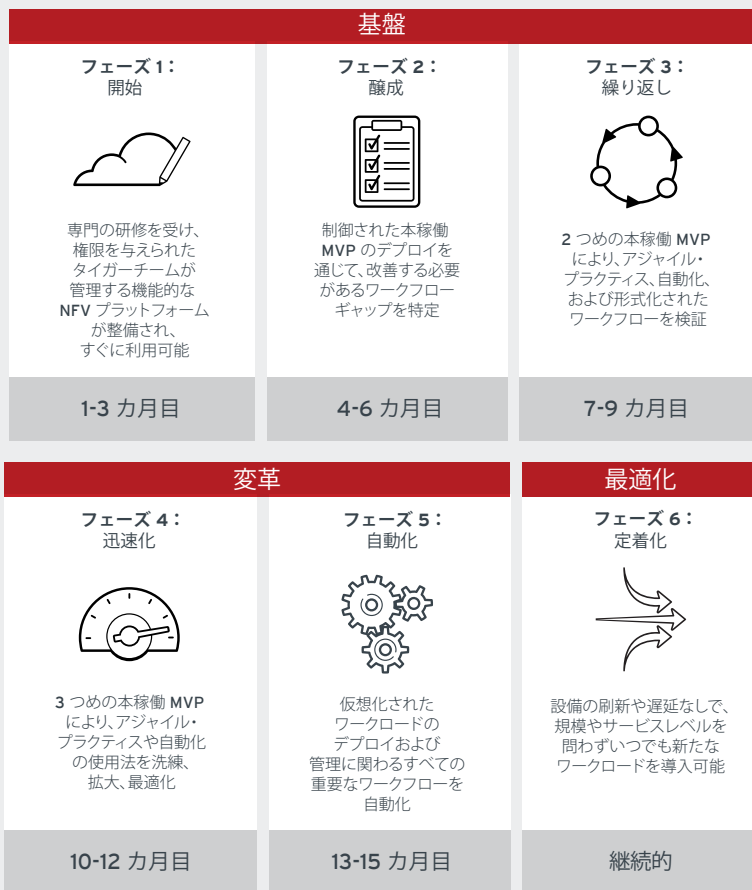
基盤

フェーズ 1：
開始

専門の研修を受け、権限を与えられたタイガーチームが管理する機能的な NFV プラットフォームが整備され、すぐに利用可能

1-3 カ月目

フェーズ 2：
醸成

制御された本稼働 MVP のデプロイを通じて、改善する必要があるワークフローギャップを特定

4-6 カ月目

フェーズ 3：
繰り返し

2 つめの本稼働 MVP により、アジャイル・プラクティス、自動化、および形式化されたワークフローを検証

7-9 カ月目

変革

フェーズ 4：
迅速化

3 つめの本稼働 MVP により、アジャイル・プラクティスや自動化の使用法を洗練、拡大、最適化

10-12 カ月目

フェーズ 5：
自動化

仮想化されたワークロードのデプロイおよび管理に関わるすべての重要なワークフローを自動化

13-15 カ月目

最適化

フェーズ 6：
定着化

設備の刷新や遅延なしで、規模やサービスレベルを問わずいつでも新たなワークロードを導入可能

継続的